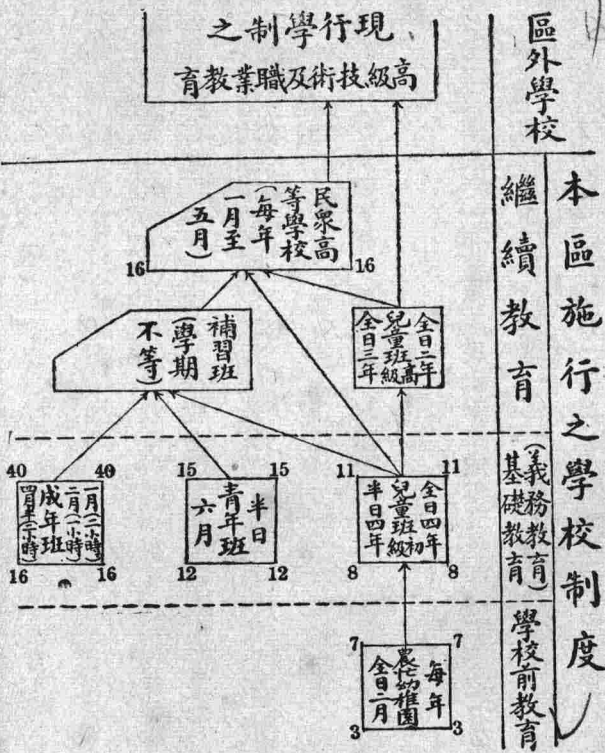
之制學行現
育教業職及術技級高

區外學校

本區施行之學校制度

繼續教育

民眾高等學校（每年一月至五月）

16 16

補習班（學期不等）

兒童班全日三年 全日二年高級

(義務教育)基礎教育

40 40
成年班 一月二月（二小時）四月（三小時）
16 16

15 15
青年班 半日六月
12 12

11 11
兒童班 全日四年 半日四年 初級
8 8

學校前教育

7 7
農忙托兒園 每年全日二月
3 3